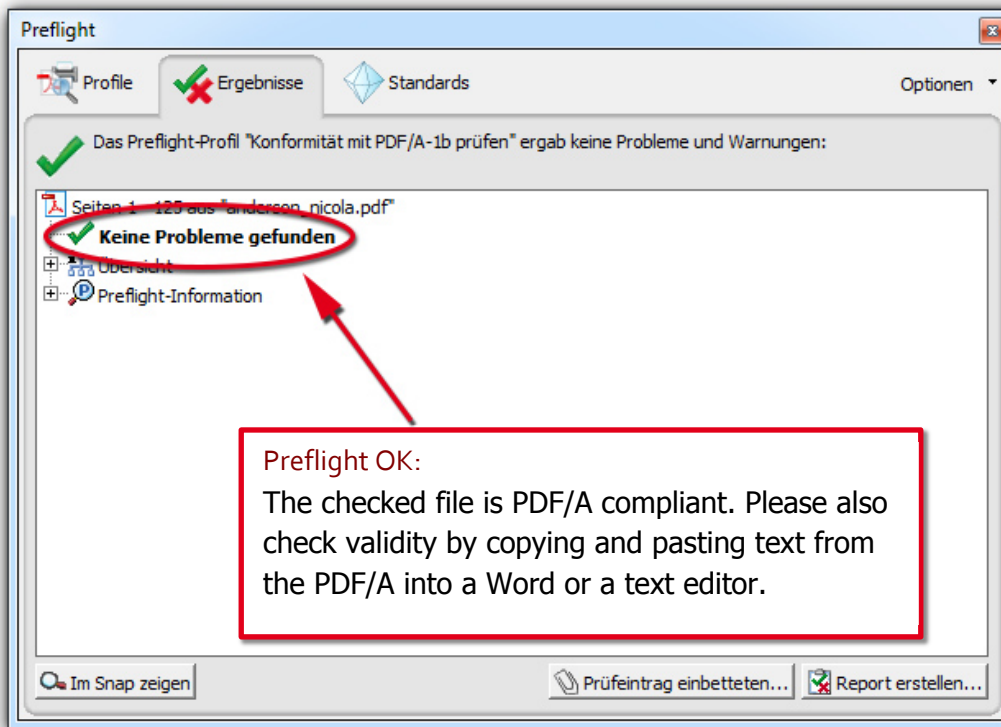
Preflight

Profile Ergebnisse Standards Optionen

Das Preflight-Profil "Konformität mit PDF/A-1b prüfen" ergab keine Probleme und Warnungen:

Seiten 1 - 125 aus "anderson_nicola.pdf"
Keine Probleme gefunden
Übersicht
Preflight-Information

Preflight OK:
The checked file is PDF/A compliant. Please also check validity by copying and pasting text from the PDF/A into a Word or a text editor.

Im Snap zeigen Prüfeintrag einbetteten... Report erstellen...